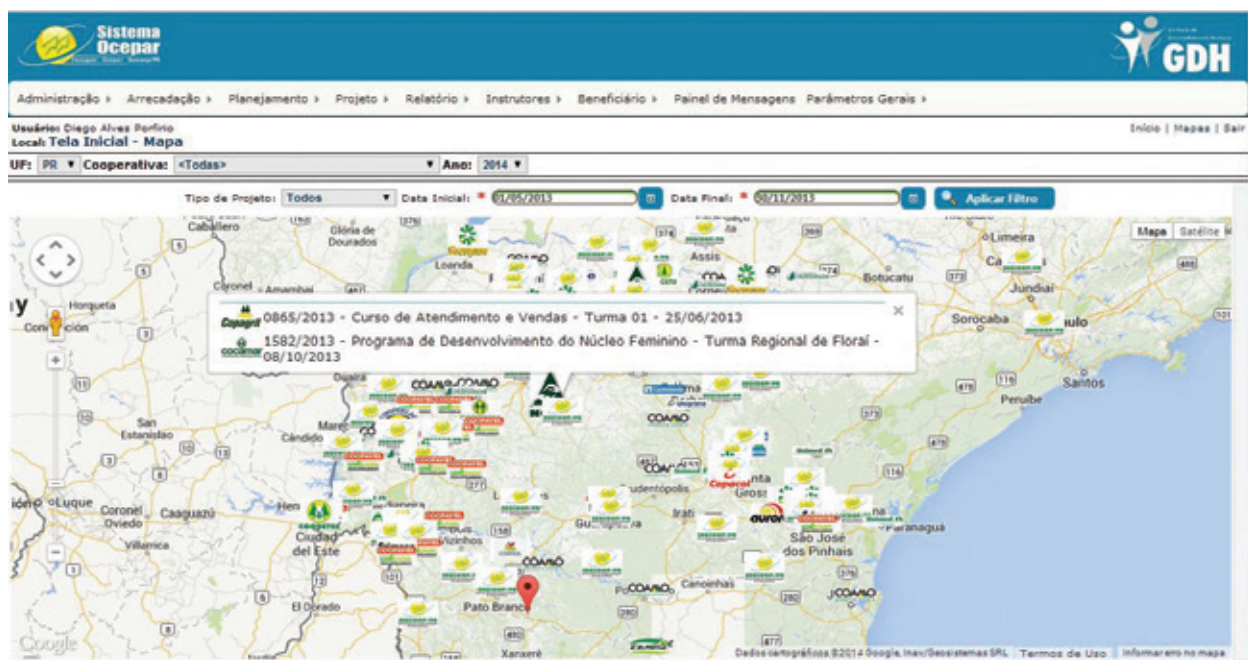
Sistema Ocepar

GDH

Administração ▸ Arrecadação ▸ Planejamento ▸ Projeto ▸ Relatório ▸ Instrutores ▸ Beneficiário ▸ Painel de Mensagens Parâmetros Gerais ▸

Usuário: Diego Alves Porfirio
Local: Tela Inicial - Mapa

Início | Mapas | Sair

UF: PR Cooperativa: <Todas> Ano: 2014

Tipo de Projeto: Todos Data Inicial: * 01/05/2013 Data Final: * 08/11/2013 Aplicar Filtro

Mapa Satélite

0865/2013 - Curso de Atendimento e Vendas - Turma 01 - 25/06/2013
1582/2013 - Programa de Desenvolvimento do Núcleo Feminino - Turma Regional de Floraí - 08/10/2013

Caballero Glória de Dourados Loanda Assis Botucatu Limeira Coronel Amambai Horqueta Concepción Jundiaí Sorocaba Santos Peruíbe San Estanislao Cândido Guaíra Coronel Oviedo Caaguazú Luque Villarrica Ciudad del Este Guarapuava Irati São José dos Pinhais Paranaguá Pato Branco Xanxerê El Dorado Canoinhas

Google

Dados cartográficos ©2014 Google, Inav/Geosistemas SRL Termos de Uso Informar erro no mapa